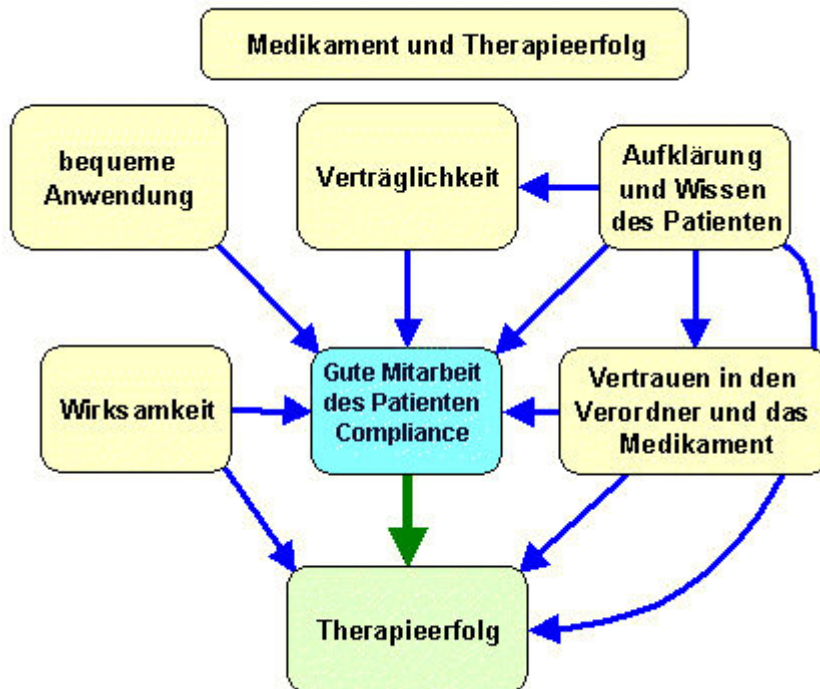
Medikament und Therapieerfolg

bequeme Anwendung

Verträglichkeit

Aufklärung und Wissen des Patienten

Wirksamkeit

Gute Mitarbeit des Patienten Compliance

Vertrauen in den Verordner und das Medikament

Therapieerfolg